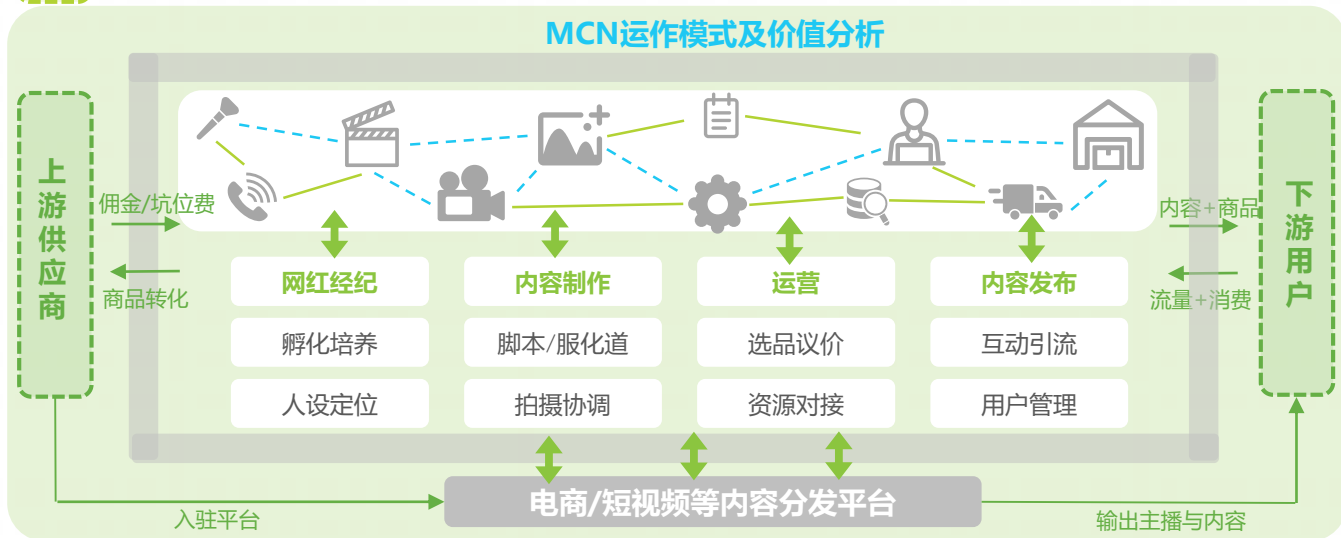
MCN运作模式及价值分析

上游供应商

佣金/坑位费

商品转化

网红经纪

孵化培养

人设定位

内容制作

脚本/服化道

拍摄协调

运营

选品议价

资源对接

内容发布

互动引流

用户管理

内容+商品

流量+消费

下游用户

电商/短视频等内容分发平台

入驻平台

输出主播与内容